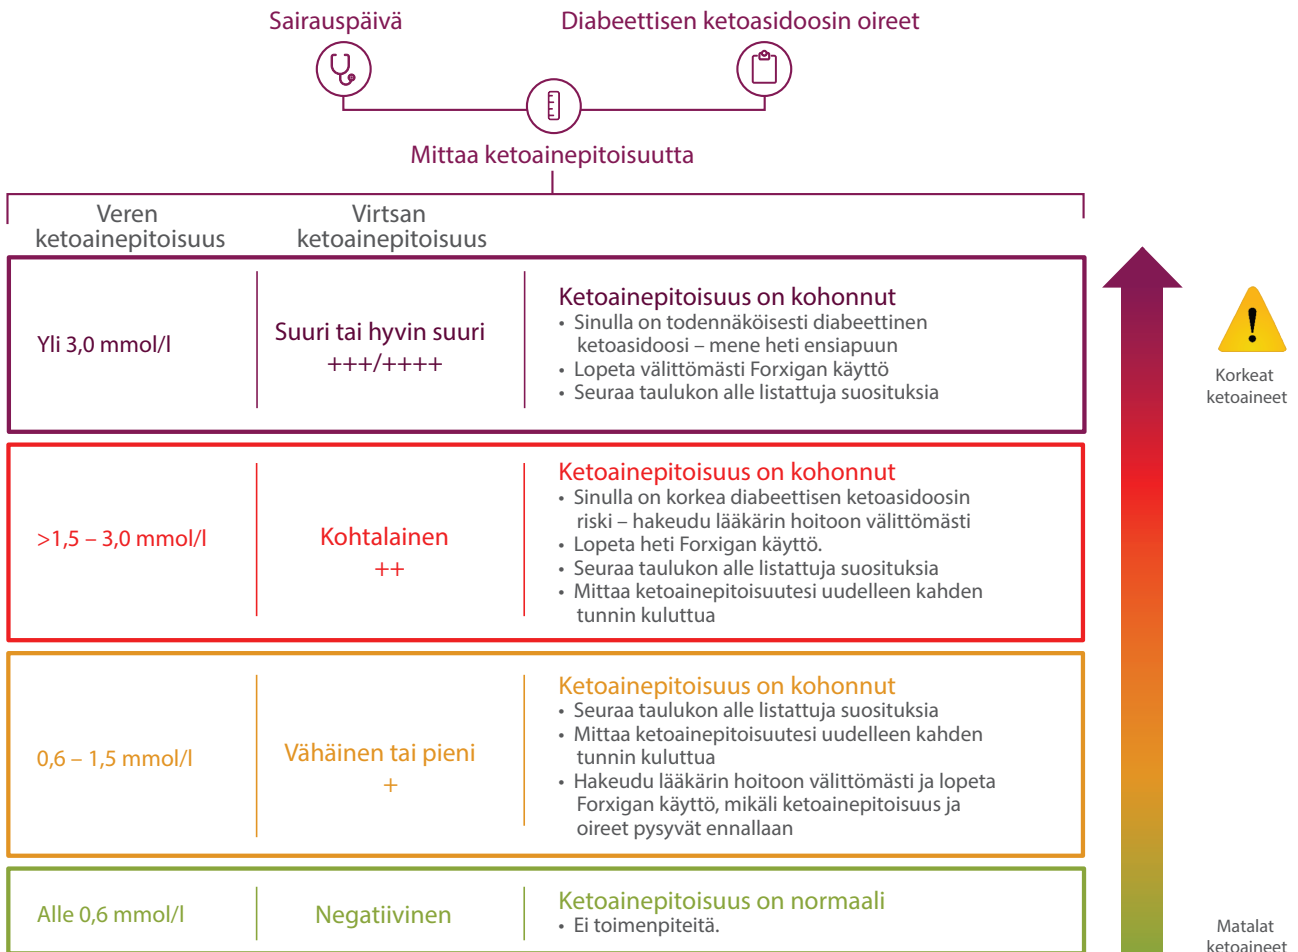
Sairauspäivä

Diabeettisen ketoasidoosin oireet

Mittaa ketoainepitoisuutta

| Veren ketoainepitoisuus | Virtsan ketoainepitoisuus | |
|---|---|---|
| Yli 3,0 mmol/l | Suuri tai hyvin suuri +++/++++ | Ketoainepitoisuus on kohonnut<br>• Sinulla on todennäköisesti diabeettinen ketoasidoosi – mene heti ensiapuun<br>• Lopeta välittömästi Forxigan käyttö<br>• Seuraa taulukon alle listattuja suosituksia |
| >1,5 – 3,0 mmol/l | Kohtalainen ++ | Ketoainepitoisuus on kohonnut<br>• Sinulla on korkea diabeettisen ketoasidoosin riski – hakeudu lääkärin hoitoon välittömästi<br>• Lopeta heti Forxigan käyttö.<br>• Seuraa taulukon alle listattuja suosituksia<br>• Mittaa ketoainepitoisuutesi uudelleen kahden tunnin kuluttua |
| 0,6 – 1,5 mmol/l | Vähäinen tai pieni + | Ketoainepitoisuus on kohonnut<br>• Seuraa taulukon alle listattuja suosituksia<br>• Mittaa ketoainepitoisuutesi uudelleen kahden tunnin kuluttua<br>• Hakeudu lääkärin hoitoon välittömästi ja lopeta Forxigan käyttö, mikäli ketoainepitoisuus ja oireet pysyvät ennallaan |
| Alle 0,6 mmol/l | Negatiivinen | Ketoainepitoisuus on normaali<br>• Ei toimenpiteitä. |

Korkeat ketoaineet

Matalat ketoaineet